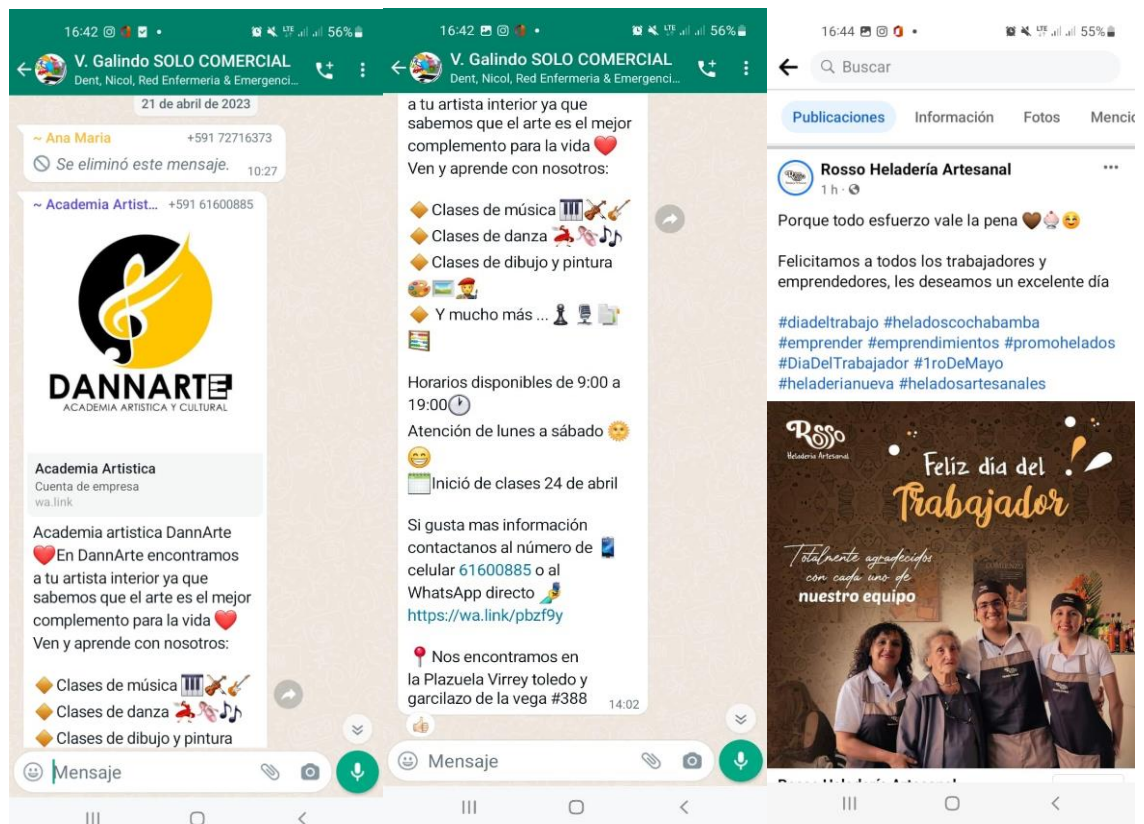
16:42 56%

V. Galindo SOLO COMERCIAL
Dent, Nicol, Red Enfermeria & Emergenci...

21 de abril de 2023

~ Ana Maria +591 72716373
Se eliminó este mensaje. 10:27

~ Academia Artist... +591 61600885

DANNARTE
ACADEMIA ARTISTICA Y CULTURAL

Academia Artistica
Cuenta de empresa
wa.link

Academia artistica DannArte
❤️En DannArte encontramos a tu artista interior ya que sabemos que el arte es el mejor complemento para la vida ❤️
Ven y aprende con nosotros:

🔶 Clases de música 🎹🎻🎸
🔶 Clases de danza
🔶 Clases de dibujo y pintura

Mensaje

16:42 56%

V. Galindo SOLO COMERCIAL
Dent, Nicol, Red Enfermeria & Emergenci...

a tu artista interior ya que sabemos que el arte es el mejor complemento para la vida ❤️
Ven y aprende con nosotros:

🔶 Clases de música 🎹🎻🎸
🔶 Clases de danza
🔶 Clases de dibujo y pintura
🔶 Y mucho más ...

Horarios disponibles de 9:00 a 19:00
Atención de lunes a sábado

Inició de clases 24 de abril

Si gusta mas información contactanos al número de celular 61600885 o al WhatsApp directo
https://wa.link/pbzf9y

📍 Nos encontramos en la Plazuela Virrey toledo y garcilazo de la vega #388 14:02

Mensaje

16:44 55%

Buscar

Publicaciones Información Fotos Menci

Rosso Heladería Artesanal
1 h

Porque todo esfuerzo vale la pena

Felicitamos a todos los trabajadores y emprendedores, les deseamos un excelente día

#diadeltrabajo #heladoscochabamba #emprender #emprendimientos #promohelados #DiaDelTrabajador #1roDeMayo #heladerianueva #heladosartesanales

Rosso
Heladería Artesanal

Feliz día del Trabajador

Totalmente agradecidos con cada uno de nuestro equipo